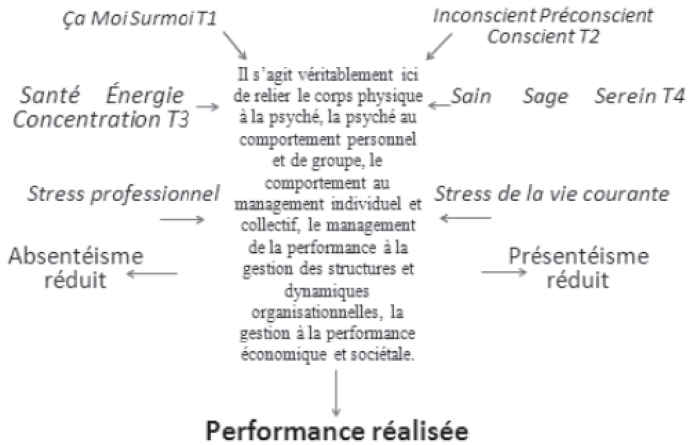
Ça Moi Surmoi T1

Inconscient Préconscient Conscient T2

Santé Énergie Concentration T3

Il s'agit véritablement ici de relier le corps physique à la psyché, la psyché au comportement personnel et de groupe, le comportement au management individuel et collectif, le management de la performance à la gestion des structures et dynamiques organisationnelles, la gestion à la performance économique et sociétale.

Sain Sage Serein T4

Stress professionnel

Stress de la vie courante

Absentéisme réduit

Présentéisme réduit

Performance réalisée